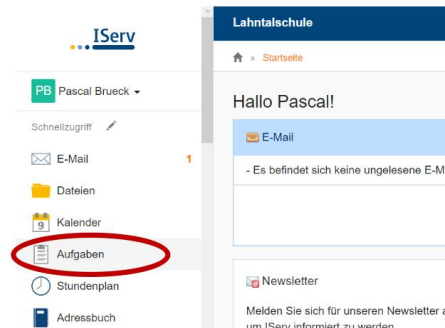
IServ

PB Pascal Brueck

Schnellzugriff

E-Mail 1

Dateien

9 Kalender

Aufgaben

Stundenplan

Adressbuch

Lahntalschule

» Startseite

Hallo Pascal!

E-Mail

- Es befindet sich keine ungelesene E-M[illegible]

Newsletter

Melden Sie sich für unseren Newsletter a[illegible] um IServ informiert zu werden.